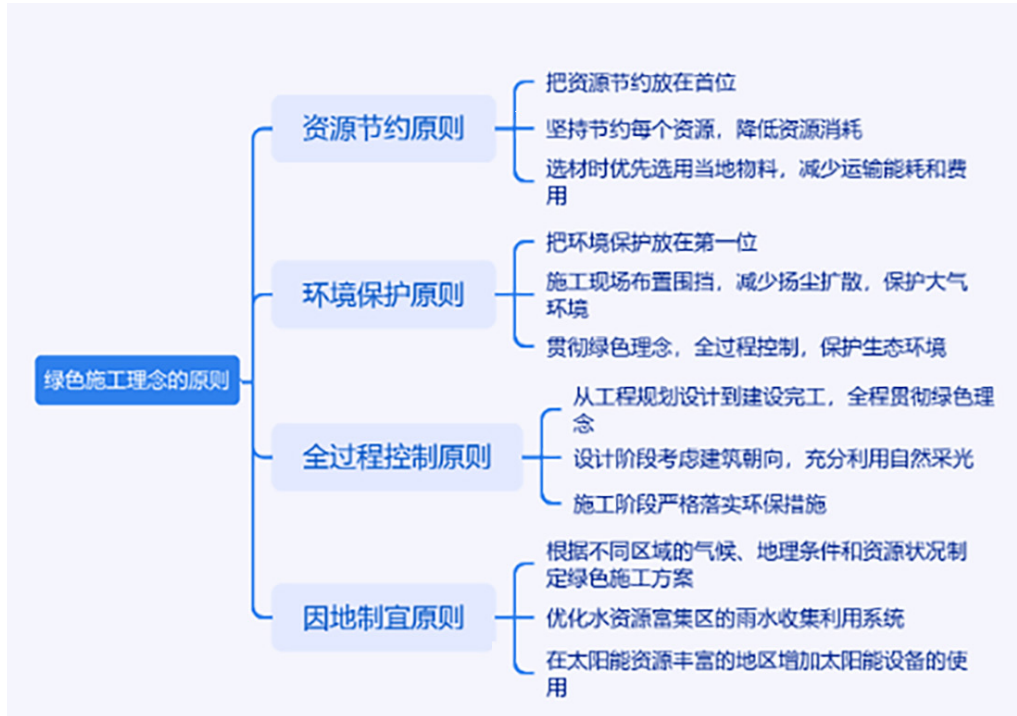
绿色施工理念的原则

资源节约原则

把资源节约放在首位

坚持节约每个资源，降低资源消耗

选材时优先选用当地物料，减少运输能耗和费用

环境保护原则

把环境保护放在第一位

施工现场布置围挡，减少扬尘扩散，保护大气环境

贯彻绿色理念，全过程控制，保护生态环境

全过程控制原则

从工程规划设计到建设完工，全程贯彻绿色理念

设计阶段考虑建筑朝向，充分利用自然采光

施工阶段严格落实环保措施

因地制宜原则

根据不同区域的气候、地理条件和资源状况制定绿色施工方案

优化水资源富集区的雨水收集利用系统

在太阳能资源丰富的地区增加太阳能设备的使用